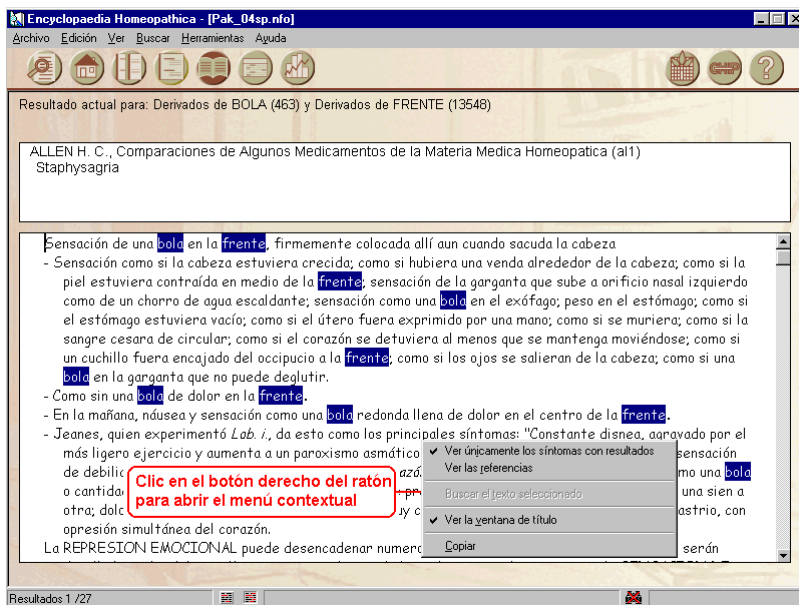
Encyclopaedia Homeopathica - [Pak_04sp.nfo]

Archivo Edición Ver Buscar Herramientas Ayuda

Resultado actual para: Derivados de BOLA (463) y Derivados de FRENTE (13548)

ALLEN H. C., Comparaciones de Algunos Medicamentos de la Materia Medica Homeopatica (al1)
Staphysagria

Sensación de una bola en la frente, firmemente colocada allí aun cuando sacuda la cabeza
- Sensación como si la cabeza estuviera crecida; como si hubiera una venda alrededor de la cabeza; como si la piel estuviera contraída en medio de la frente; sensación de la garganta que sube a orificio nasal izquierdo como de un chorro de agua escaldante; sensación como una bola en el exófago; peso en el estómago; como si el estómago estuviera vacío; como si el útero fuera exprimido por una mano; como si se muriera; como si la sangre cesara de circular; como si el corazón se detuviera al menos que se mantenga moviéndose; como si un cuchillo fuera encajado del occipucio a la frente; como si los ojos se salieran de la cabeza; como si una bola en la garganta que no puede deglutir.
- Como sin una bola de dolor en la frente.
- En la mañana, náusea y sensación como una bola redonda llena de dolor en el centro de la frente.
- Jeanes, quien experimentó Lab. i., da esto como los principales síntomas: "Constante disnea, agravado por el más ligero ejercicio y aumenta a un paroxismo asmático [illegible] sensación de debilic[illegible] azó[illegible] mo una bola o cantida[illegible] pr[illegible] una sien a otra; dolc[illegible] y c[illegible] astrio, con opresión simultánea del corazón.
La REPRESION EMOCIONAL puede desencadenar numero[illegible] serán

Clic en el botón derecho del ratón para abrir el menú contextual

✓ Ver únicamente los síntomas con resultados
Ver las referencias
Buscar el texto seleccionado
✓ Ver la ventana de título
Copiar

Resultados 1 /27